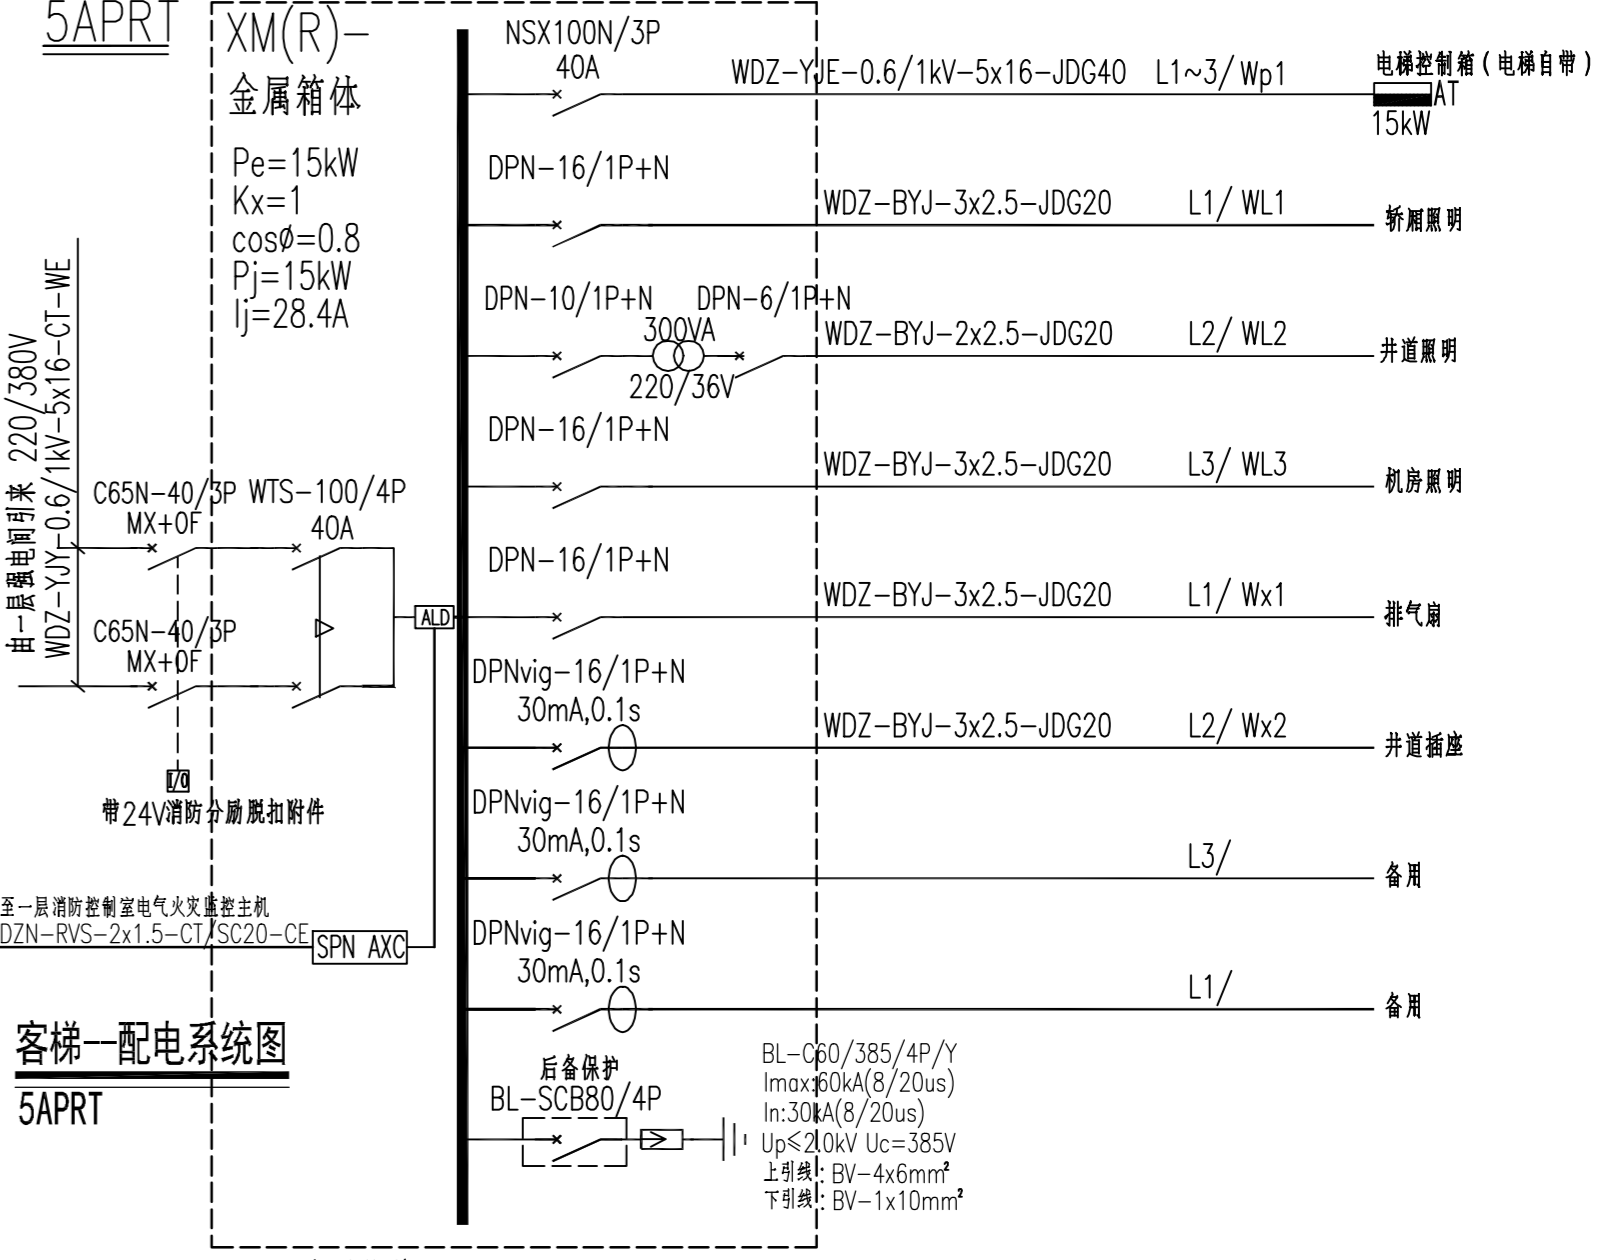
5APRT

XM(R)-
金属箱体

Pe=15kW
Kx=1
cosØ=0.8
Pj=15kW
Ij=28.4A

由一层强电间引来 220/380V
WDZ-YJY-0.6/1kV-5x16-CT-WE

C65N-40/3P WTS-100/4P
MX+OF 40A

C65N-40/3P
MX+OF

ALD

I/O
带24V消防分励脱扣附件

至一层消防控制室电气火灾监控主机
DZN-RVS-2x1.5-CT/SC20-CE

SPN AXC

NSX100N/3P
40A
WDZ-YJE-0.6/1kV-5x16-JDG40 L1~3/ Wp1
电梯控制箱(电梯自带)
AT
15kW

DPN-16/1P+N
WDZ-BYJ-3x2.5-JDG20 L1/ WL1
轿厢照明

DPN-10/1P+N DPN-6/1P+N
300VA
220/36V
WDZ-BYJ-2x2.5-JDG20 L2/ WL2
井道照明

DPN-16/1P+N
WDZ-BYJ-3x2.5-JDG20 L3/ WL3
机房照明

DPN-16/1P+N
WDZ-BYJ-3x2.5-JDG20 L1/ Wx1
排气扇

DPNvig-16/1P+N
30mA,0.1s
WDZ-BYJ-3x2.5-JDG20 L2/ Wx2
井道插座

DPNvig-16/1P+N
30mA,0.1s
L3/
备用

DPNvig-16/1P+N
30mA,0.1s
L1/
备用

客梯--配电系统图
5APRT

后备保护
BL-SCB80/4P
BL-C60/385/4P/Y
Imax:60kA(8/20us)
In:30kA(8/20us)
Up≤2.0kV Uc=385V
上引线: BV-4x6mm²
下引线: BV-1x10mm²